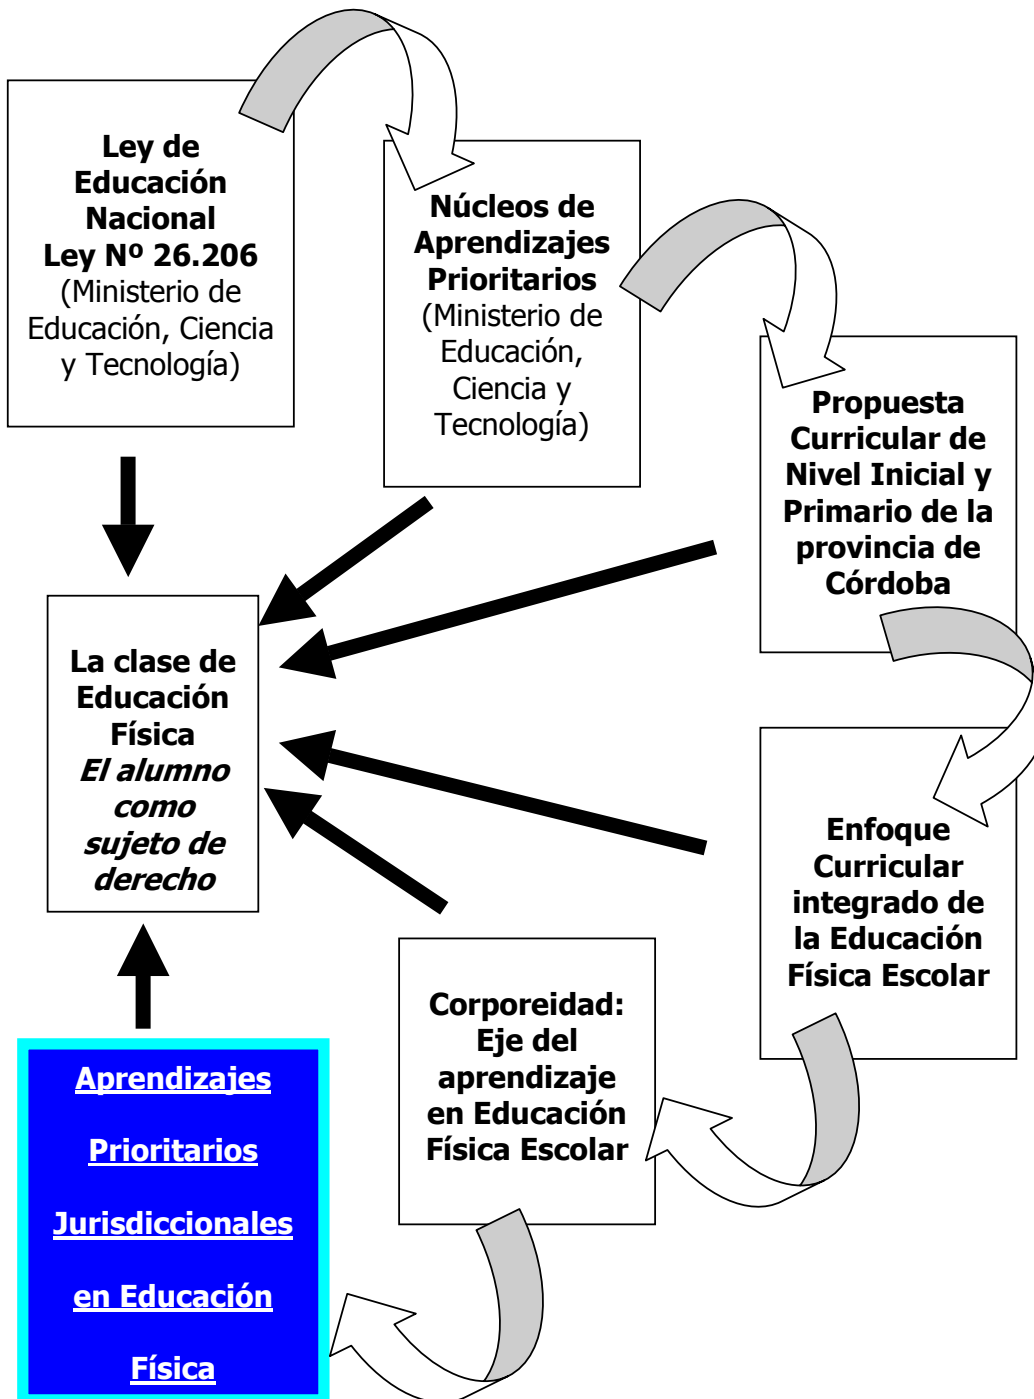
Ley de Educación Nacional Ley Nº 26.206 (Ministerio de Educación, Ciencia y Tecnología)

Núcleos de Aprendizajes Prioritarios (Ministerio de Educación, Ciencia y Tecnología)

Propuesta Curricular de Nivel Inicial y Primario de la provincia de Córdoba

La clase de Educación Física *El alumno como sujeto de derecho*

Enfoque Curricular integrado de la Educación Física Escolar

Corporeidad: Eje del aprendizaje en Educación Física Escolar

Aprendizajes Prioritarios Jurisdiccionales en Educación Física